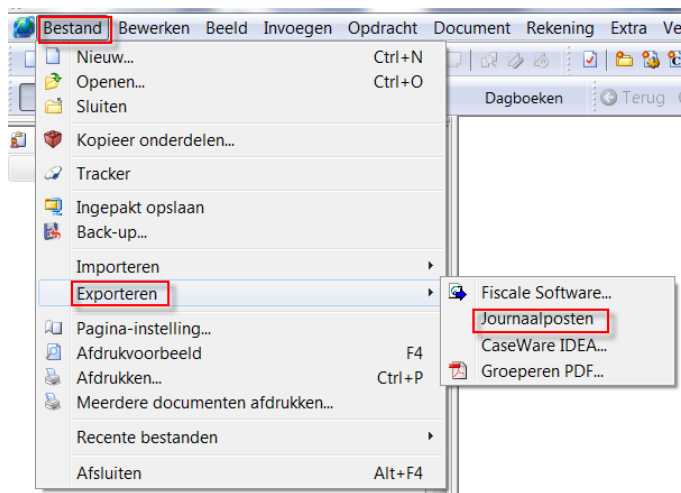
Bestand Bewerken Beeld Invoegen Opdracht Document Rekening Extra Ve

Nieuw... Ctrl+N
Openen... Ctrl+O
Sluiten
Kopieer onderdelen...
Tracker
Ingepakt opslaan
Back-up...
Importeren
Exporteren
Pagina-instelling...
Afdrukvoorbeeld F4
Afdrukken... Ctrl+P
Meerdere documenten afdrukken...
Recente bestanden
Afsluiten Alt+F4

Dagboeken
Terug

Fiscale Software...
Journaalposten
CaseWare IDEA...
Groeperen PDF...